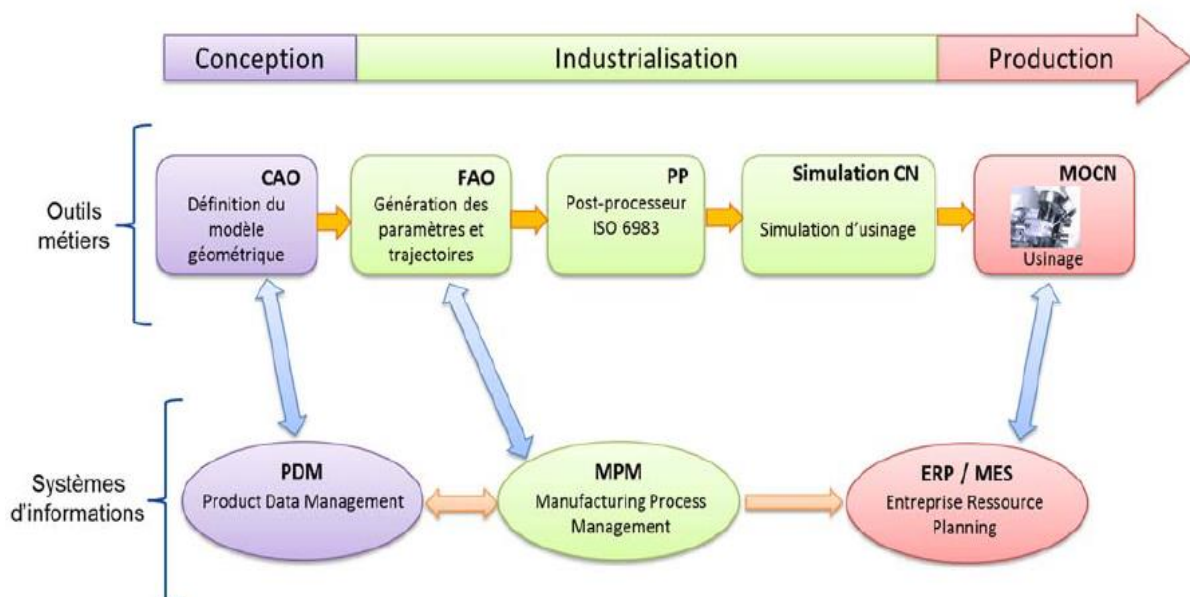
Conception
Industrialisation
Production

Outils métiers

CAO
Définition du modèle géométrique

FAO
Génération des paramètres et trajectoires

PP
Post-processeur ISO 6983

Simulation CN
Simulation d'usinage

MOCN
Usinage

Systèmes d'informations

PDM
Product Data Management

MPM
Manufacturing Process Management

ERP / MES
Entreprise Ressource Planning